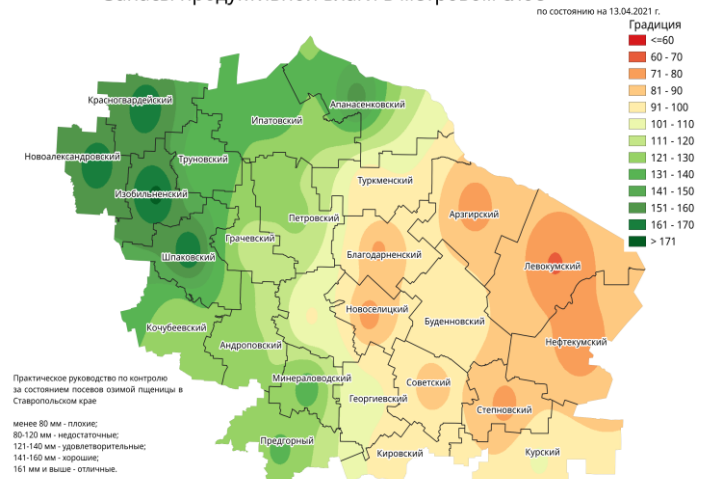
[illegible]

по состоянию на 13.04.2021 г.

Градиция

| |
|---|
| <=60 |
| 60 - 70 |
| 71 - 80 |
| 81 - 90 |
| 91 - 100 |
| 101 - 110 |
| 111 - 120 |
| 121 - 130 |
| 131 - 140 |
| 141 - 150 |
| 151 - 160 |
| 161 - 170 |
| > 171 |

Красногвардейский
Новоалександровский
Изобильненский
Труновский
Ипатовский
Апанасенковский
Туркменский
Арзгирский
Петровский
Грачевский
Шпаковский
Благодарненский
Левокумский
Новоселицкий
Буденновский
Нефтекумский
Кочубеевский
Андроповский
Минераловодский
Советский
Георгиевский
Степновский
Предгорный
Кировский
Курский

Практическое руководство по контролю за состоянием посевов озимой пщеницы в Ставропольском крае

менее 80 мм - плохие;
80-120 мм - недостаточные;
121-140 мм - удовлетворительные;
141-160 мм - хорошие;
161 мм и выше - отличные.